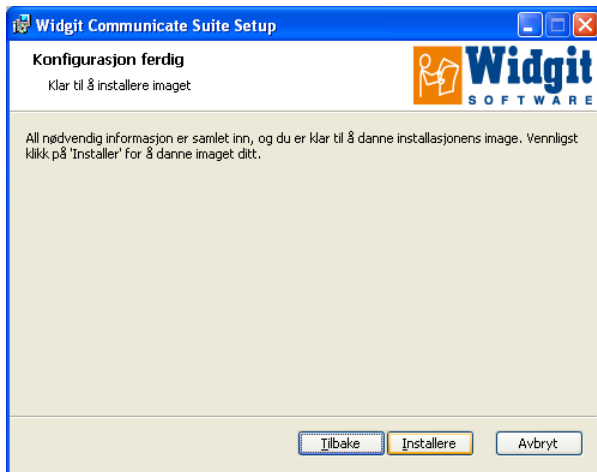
Widgit Communicate Suite Setup

Konfigurasjon ferdig

Klar til å installere imaget

Widgit SOFTWARE

All nødvendig informasjon er samlet inn, og du er klar til å danne installasjonens image. Vennligst klikk på 'Installer' for å danne imaget ditt.

Tilbake Installere Avbryt